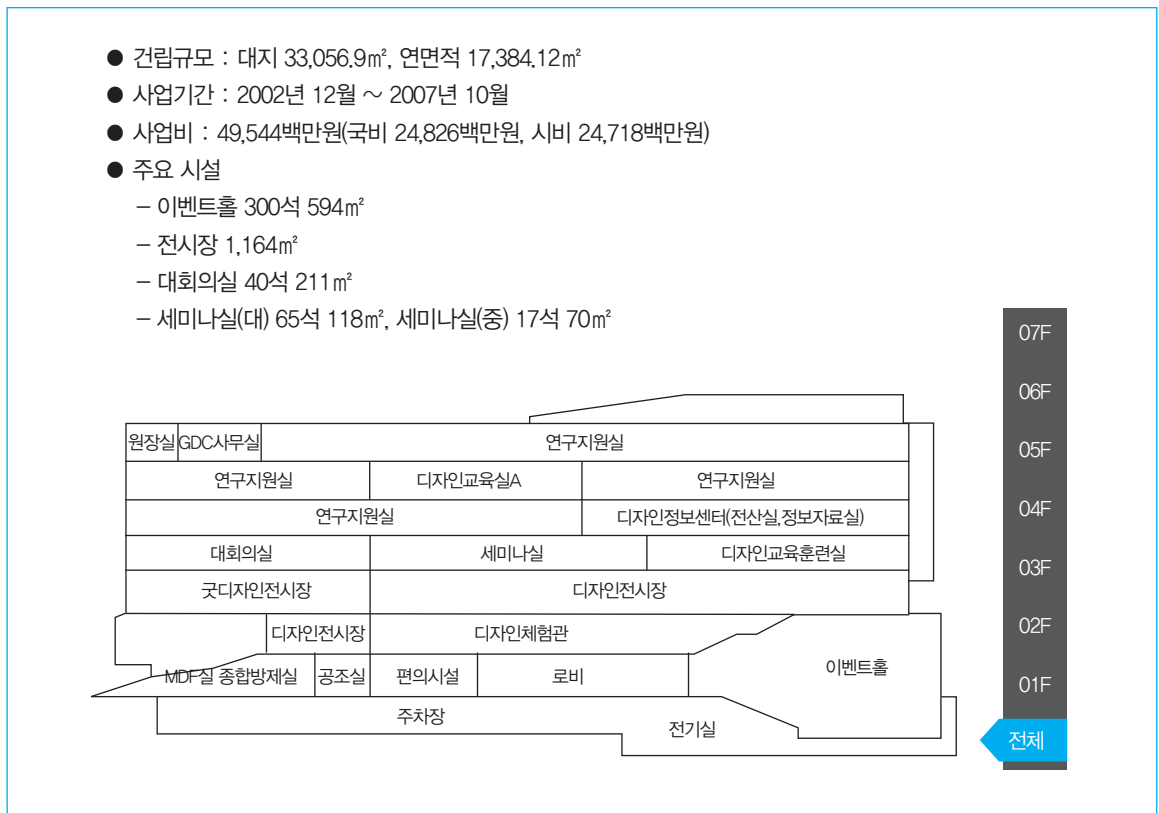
● 건립규모 : 대지 33,056.9㎡, 연면적 17,384.12㎡
● 사업기간 : 2002년 12월 ~ 2007년 10월
● 사업비 : 49,544백만원(국비 24,826백만원, 시비 24,718백만원)
● 주요 시설
– 이벤트홀 300석 594㎡
– 전시장 1,164㎡
– 대회의실 40석 211㎡
– 세미나실(대) 65석 118㎡, 세미나실(중) 17석 70㎡

원장실
GDC사무실
연구지원실
연구지원실
디자인교육실A
연구지원실
연구지원실
디자인정보센터(전산실,정보자료실)
대회의실
세미나실
디자인교육훈련실
굿디자인전시장
디자인전시장
디자인전시장
디자인체험관
MDF실 종합방제실
공조실
편의시설
로비
이벤트홀
주차장
전기실

07F
06F
05F
04F
03F
02F
01F
전체